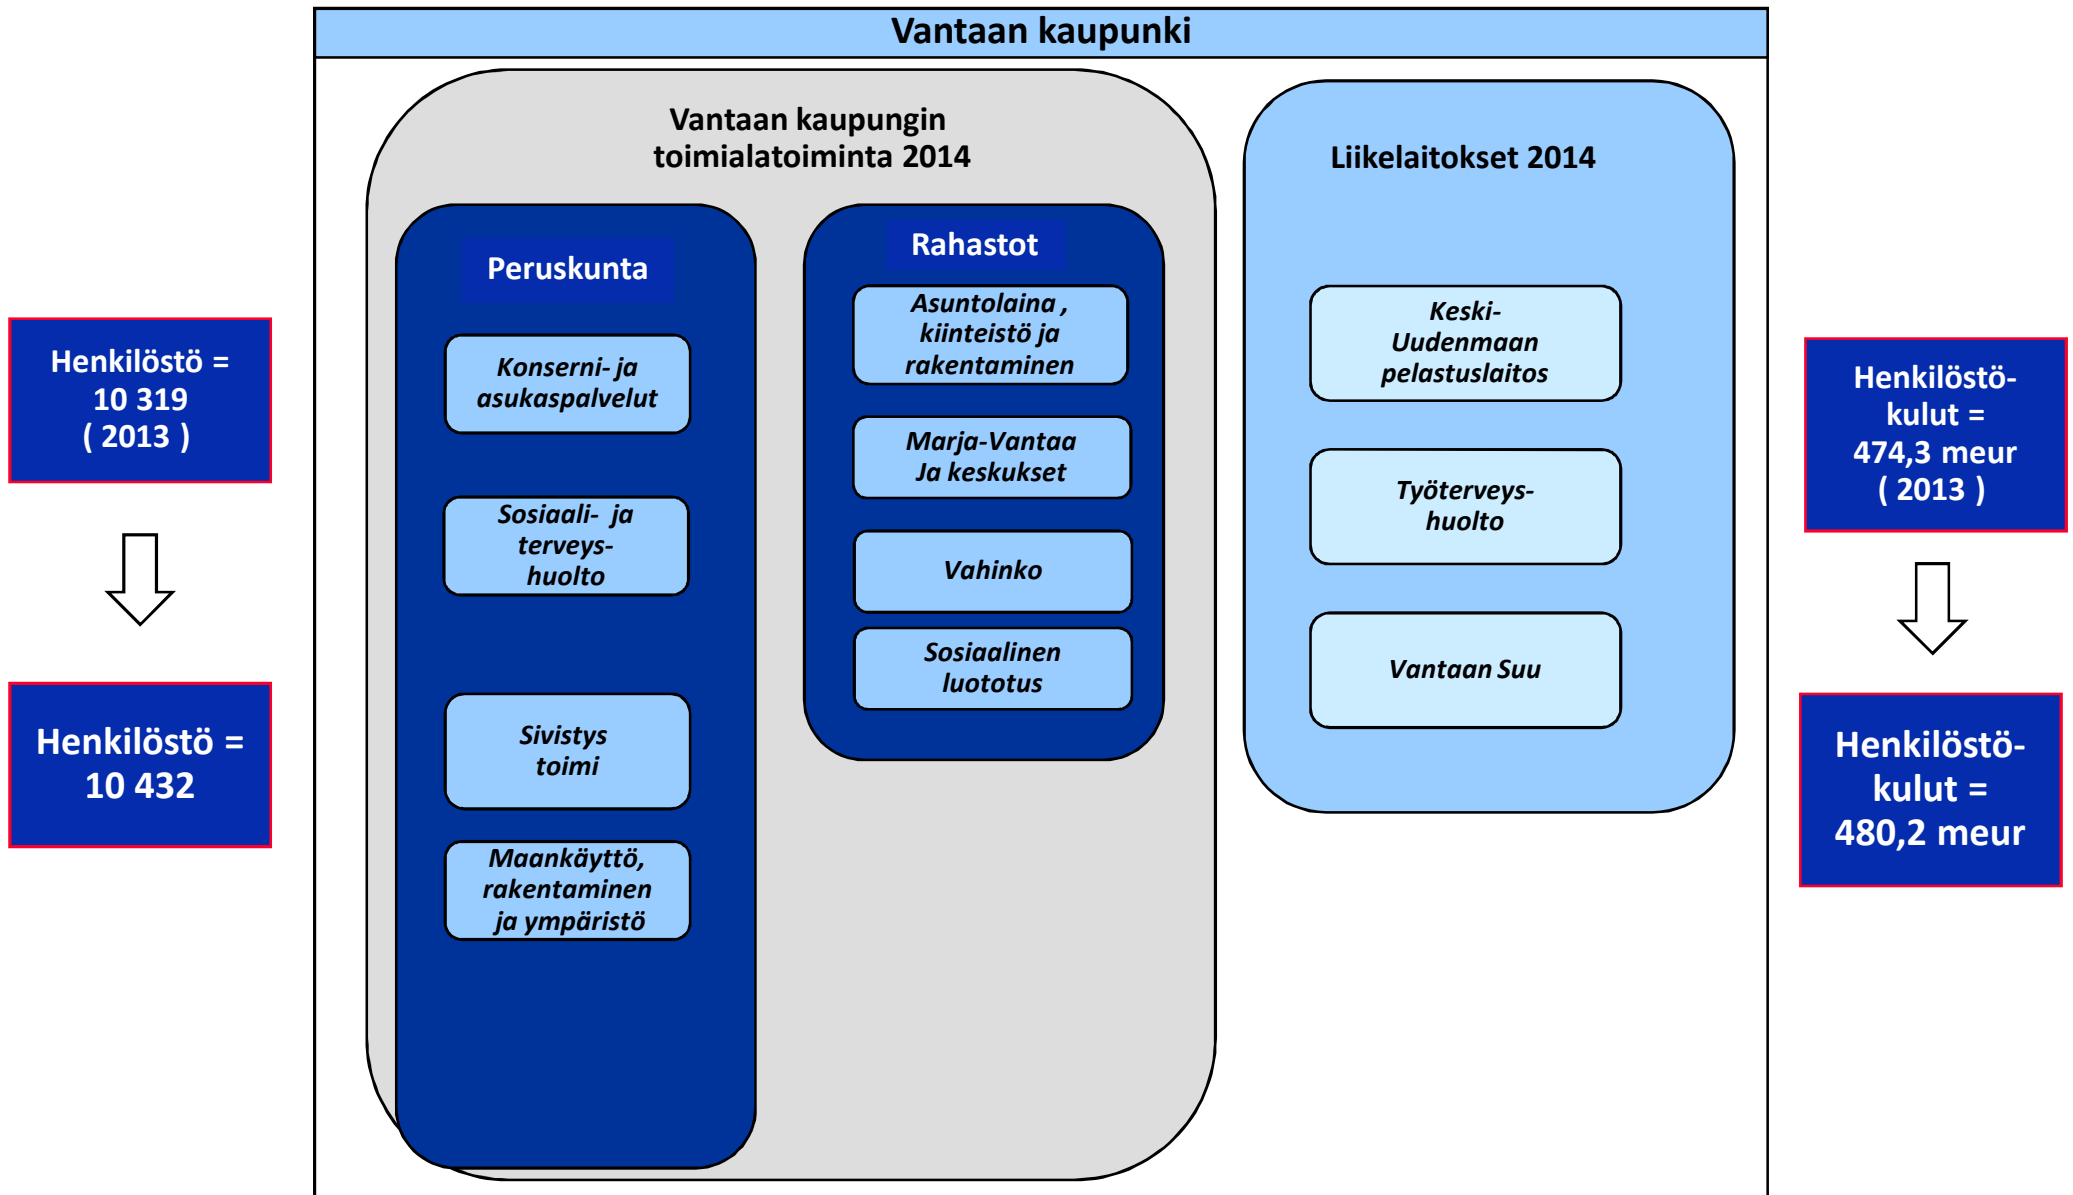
Henkilöstö = 10 319 ( 2013 )

Henkilöstö = 10 432

Vantaan kaupunki

Vantaan kaupungin toimialatoiminta 2014

Peruskunta

Konserni- ja asukaspalvelut

Sosiaali- ja terveyshuolto

Sivistys toimi

Maankäyttö, rakentaminen ja ympäristö

Rahastot

Asuntolaina , kiinteistö ja rakentaminen

Marja-Vantaa Ja keskukset

Vahinko

Sosiaalinen luototus

Liikelaitokset 2014

Keski-Uudenmaan pelastuslaitos

Työterveyshuolto

Vantaan Suu

Henkilöstökulut = 474,3 meur ( 2013 )

Henkilöstökulut = 480,2 meur